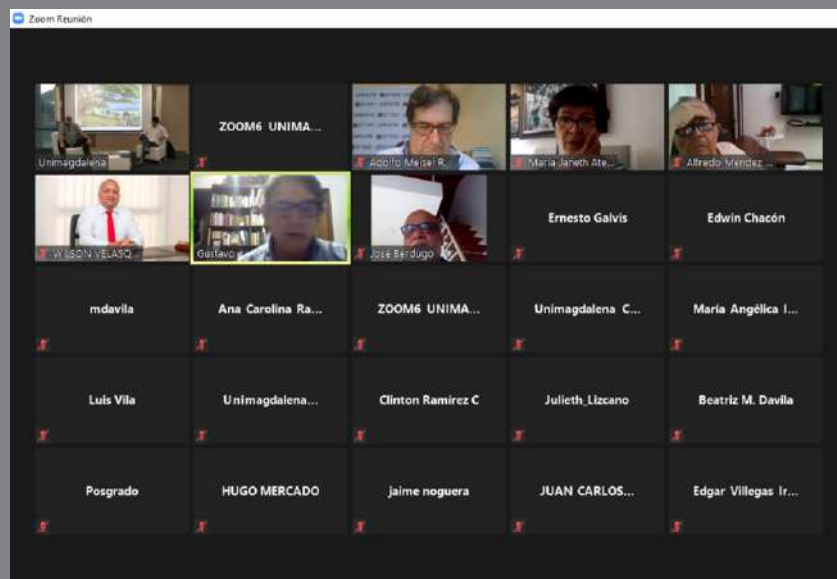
Zoom Reunión

Unimagdalena

ZOOM6 UNIMA...

Adolfo Meisel R...

María Janeth Ate...

Alfredo Méndez ...

WILSON VELASQ...

Gustavo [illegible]

José Berdugo

Ernesto Galvis

Edwin Chacón

mdavila

Ana Carolina Ra...

ZOOM6 UNIMA...

Unimagdalena C...

María Angélica I...

Luis Vila

Unimagdalena...

Clinton Ramírez C

Julieth_Lizcano

Beatriz M. Davila

Posgrado

HUGO MERCADO

jaime noguera

JUAN CARLOS...

Edgar Villegas Ir...